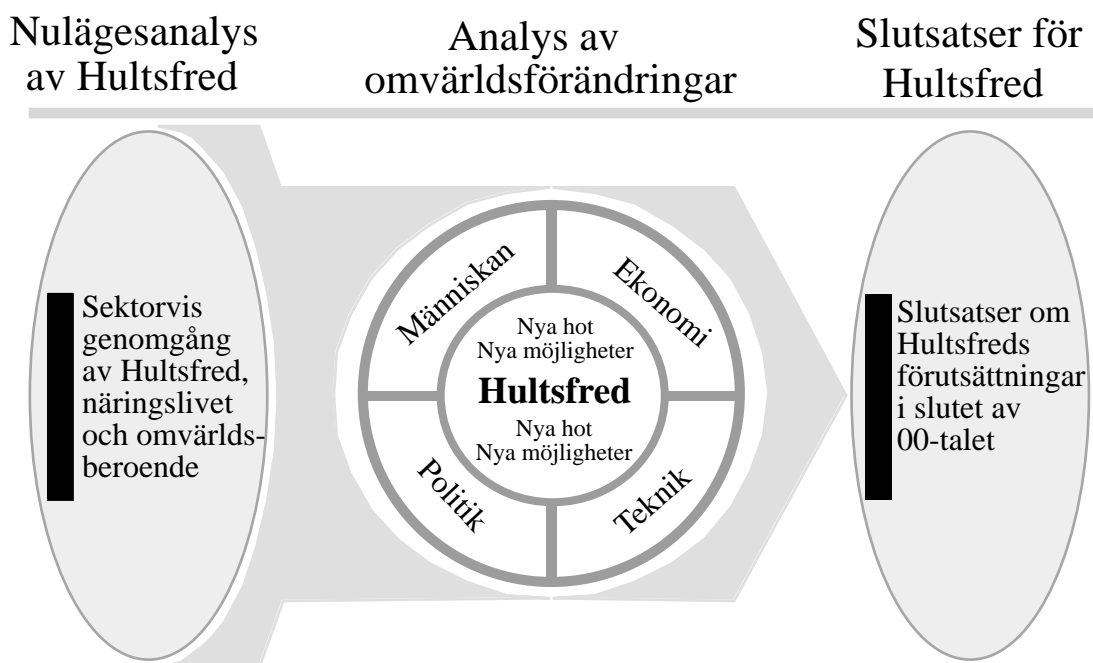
Nulägesanalys av Hultsfred

Analys av omvärldsförändringar

Slutsatser för Hultsfred

Sektorvis genomgång av Hultsfred, näringslivet och omvärldsberoende

Människan

Ekonomi

Nya hot
Nya möjligheter

Hultsfred

Nya hot
Nya möjligheter

Politik

Teknik

Slutsatser om Hultsfreds förutsättningar i slutet av 00-talet